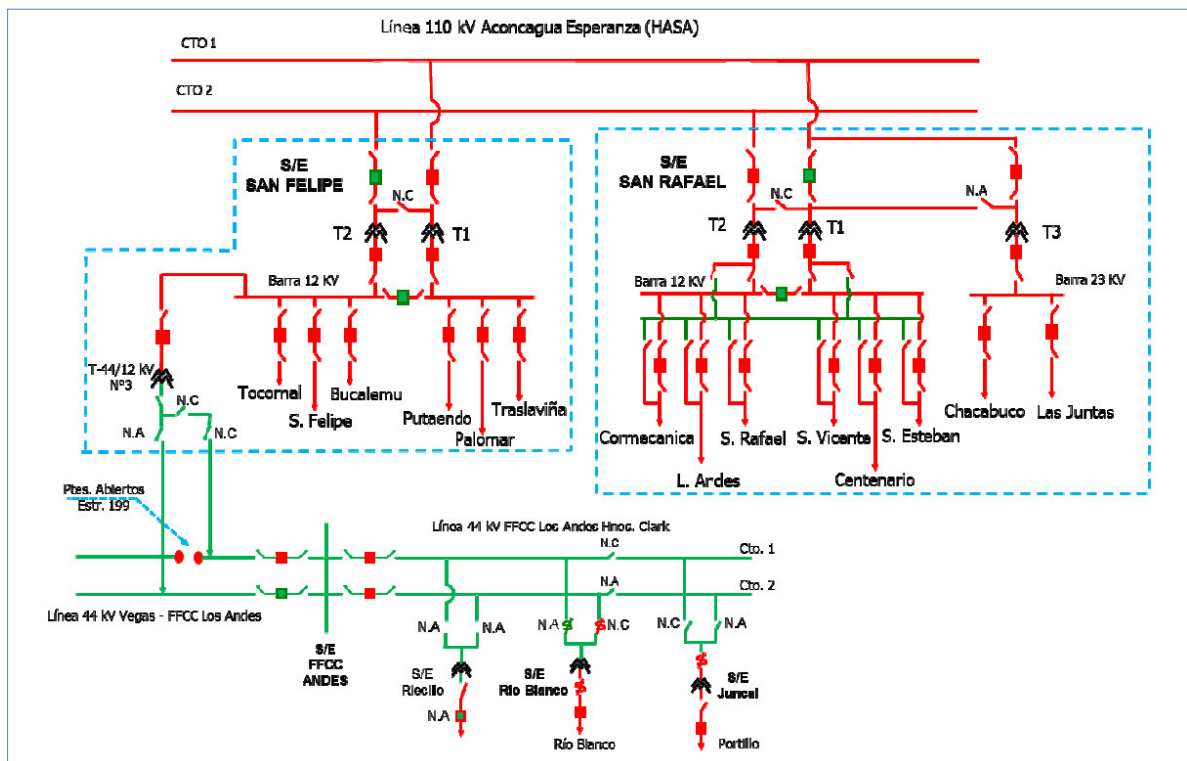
Línea 110 kV Aconcagua Esperanza (HASA)

CTO 1

CTO 2

S/E SAN FELIPE

N.C

T2

T1

Barra 12 KV

T-44/12 KV N°3

N.C

N.A

N.C

Tocornal

S. Felipe

Bucalemu

Putaendo

Palomar

Traslaviña

S/E SAN RAFAEL

N.C

N.A

T2

T1

T3

Barra 12 KV

Barra 23 KV

Cormecanica

L. Andes

S. Rafael

S. Vicente

Centenario

S. Esteban

Chacabuco

Las Juntas

Ptes. Abiertos Estr. 199

Línea 44 kV FFCC Los Andes Hnos. Clark

N.C

Cto. 1

N.A

Cto. 2

Línea 44 kV Vegas - FFCC Los Andes

S/E FFCC ANDES

N.A

N.A

S/E Riecillo

N.A

N.A

N.C

S/E Río Blanco

Río Blanco

N.C

N.A

S/E Juncal

Portillo